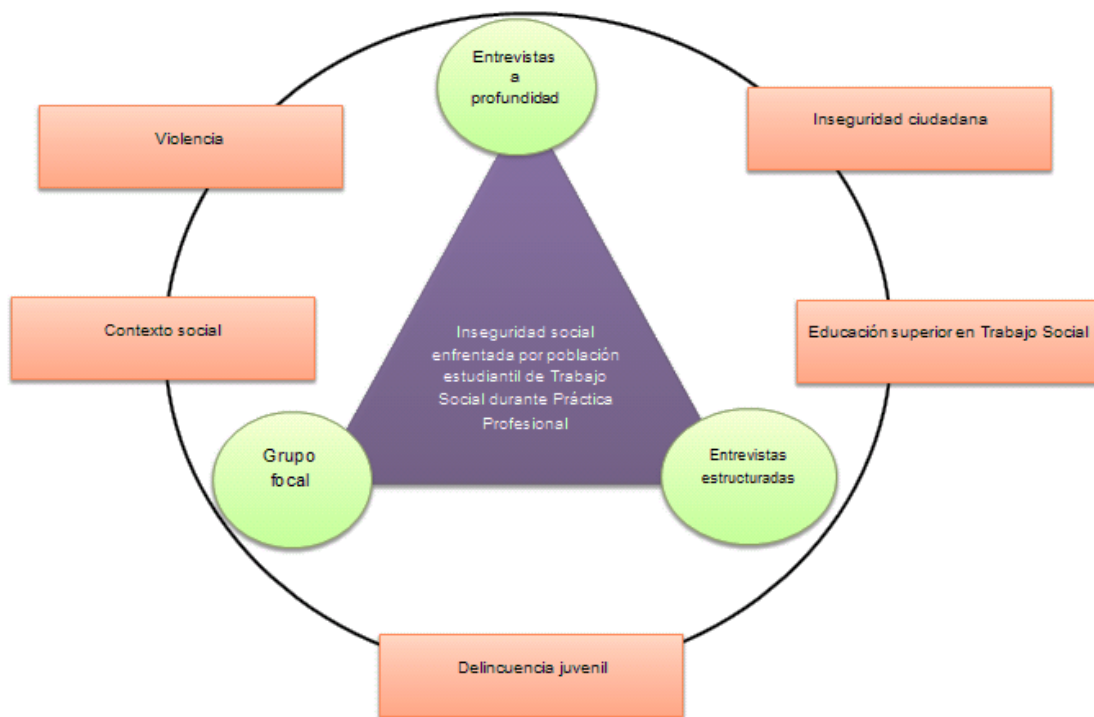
Entrevistas a profundidad

Violencia

Inseguridad ciudadana

Contexto social

Inseguridad social enfrentada por población estudiantil de Trabajo Social durante Práctica Profesional

Educación superior en Trabajo Social

Grupo focal

Entrevistas estructuradas

Delincuencia juvenil